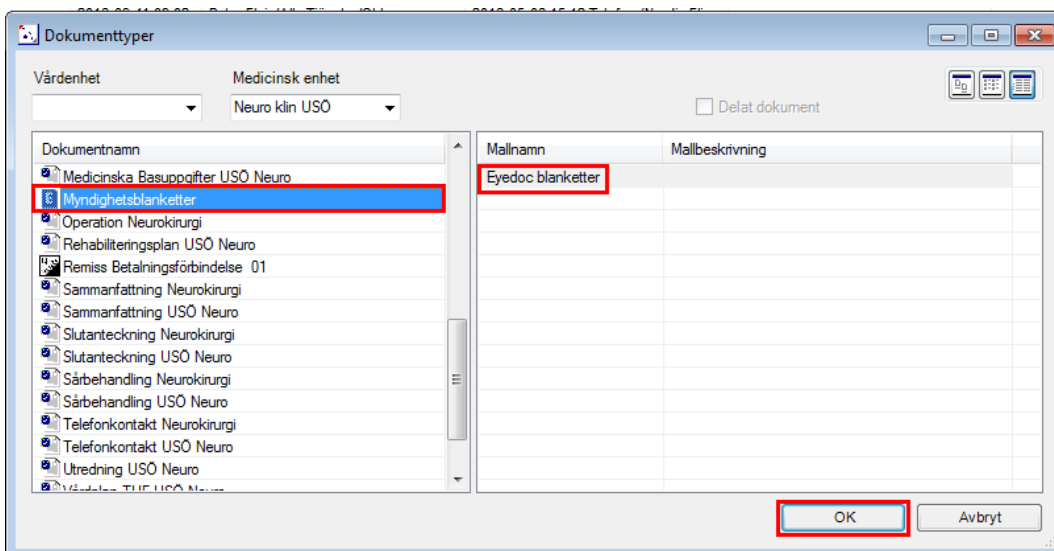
Dokumenttyper

Vårdenhet

Medicinsk enhet

Neuro klin USÖ

Delat dokument

| Dokumentnamn |
|---|
| Medicinska Basuppgifter USÖ Neuro |
| Myndighetsblanketter |
| Operation Neurokirurgi |
| Rehabiliteringsplan USÖ Neuro |
| Remiss Betalningsförbindelse 01 |
| Sammanfattning Neurokirurgi |
| Sammanfattning USÖ Neuro |
| Slutanteckning Neurokirurgi |
| Slutanteckning USÖ Neuro |
| Sårbehandling Neurokirurgi |
| Sårbehandling USÖ Neuro |
| Telefonkontakt Neurokirurgi |
| Telefonkontakt USÖ Neuro |
| Utredning USÖ Neuro |
| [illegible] |

| Mallnamn | Mallbeskrivning |
|---|---|
| Eyedoc blanketter | |

OK

Avbryt